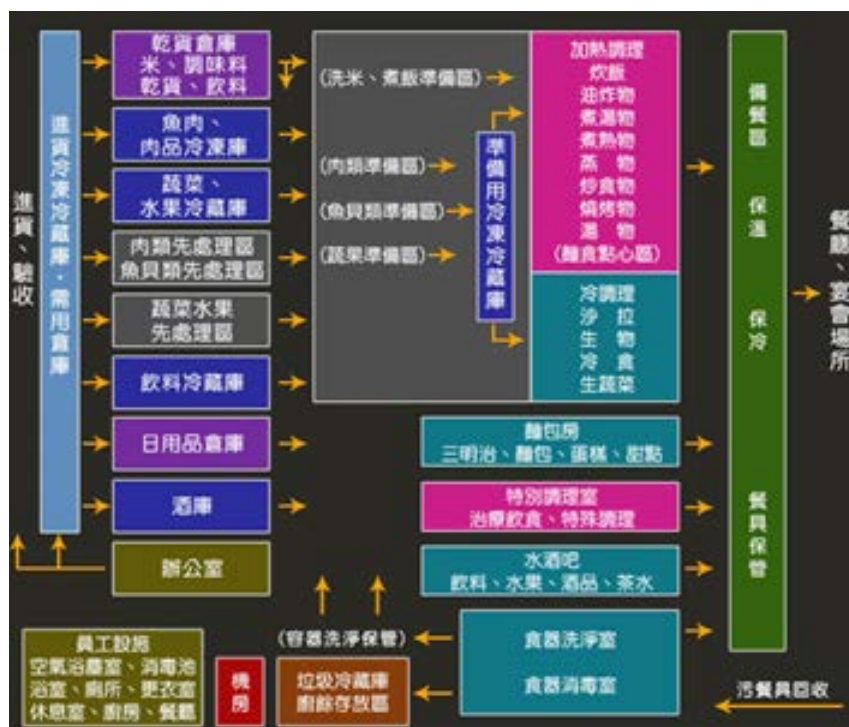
進貨、驗收

進貨冷凍冷藏庫・常用倉庫

乾貨倉庫
米、調味料
乾貨、飲料

魚肉、
肉品冷凍庫

蔬菜、
水果冷藏庫

肉類先處理區
魚貝類先處理區

蔬菜水果
先處理區

飲料冷藏庫

日用品倉庫

酒庫

辦公室

(洗米、煮飯準備區)

(肉類準備區)

(魚貝類準備區)

(蔬果準備區)

準備用冷凍冷藏庫

加熱調理
炊飯
油炸物
煮湯物
煮熟物
蒸　物
炒食物
燒烤物
湯　物
(麵食點心區)

冷調理
沙　拉
生　物
冷　食
生蔬菜

麵包房
三明治、麵包、蛋糕、甜點

特別調理室
治療飲食、特殊調理

水酒吧
飲料、水果、酒品、茶水

備餐區

保溫

保冷

餐具保管

餐廳、宴會場所

員工設施
空氣浴塵室、消毒池
浴室、廁所、更衣室
休息室、廚房、餐廳

機房

(容器洗淨保管)

垃圾冷藏庫
廚餘存放區

食器洗淨室

食器消毒室

污餐具回收